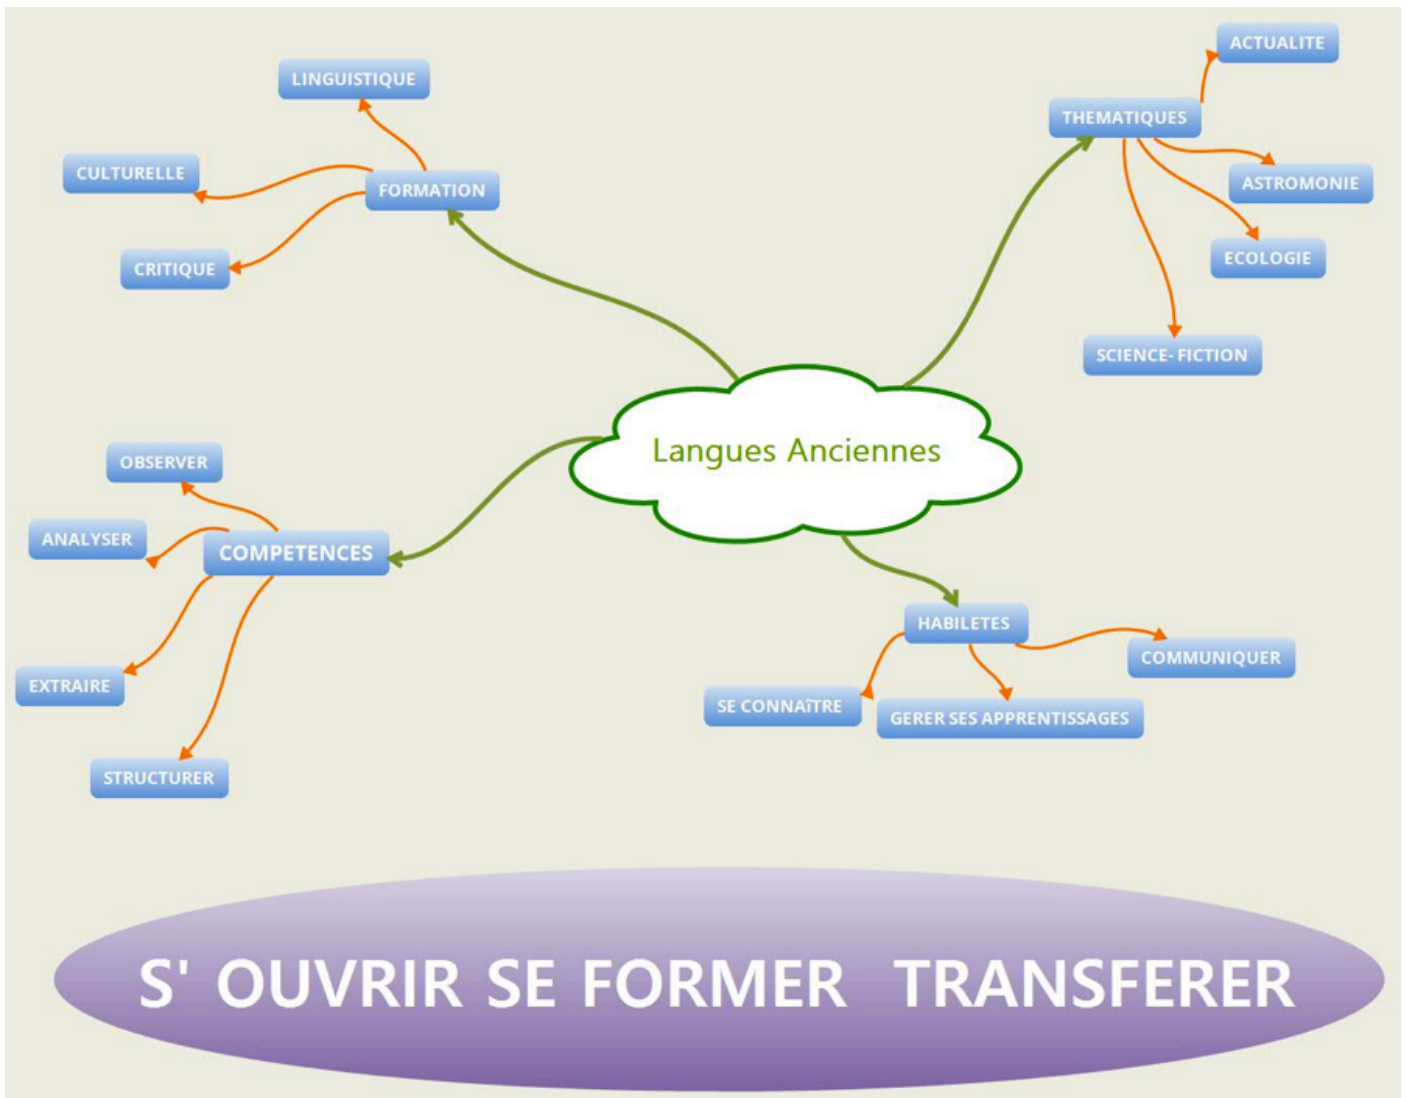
Langues Anciennes

FORMATION
LINGUISTIQUE
CULTURELLE
CRITIQUE

THEMATIQUES
ACTUALITE
ASTROMONIE
ECOLOGIE
SCIENCE- FICTION

COMPETENCES
OBSERVER
ANALYSER
EXTRAIRE
STRUCTURER

HABILETES
COMMUNIQUER
SE CONNAîTRE
GERER SES APPRENTISSAGES

S' OUVRIR SE FORMER TRANSFERER